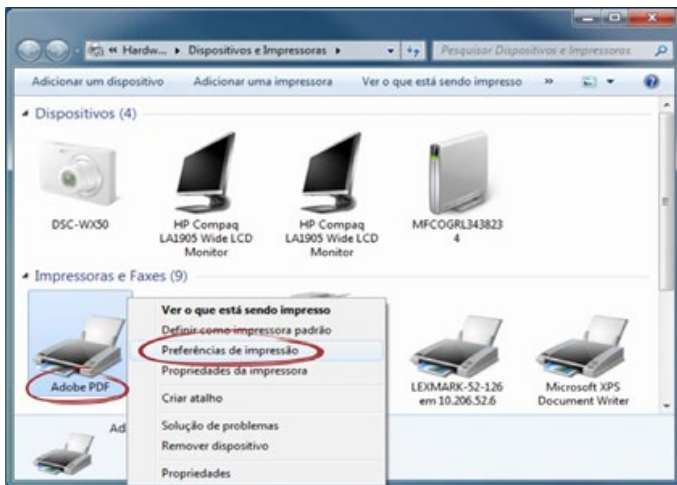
« Hardw... ▸ Dispositivos e Impressoras ▸

Pesquisar Dispositivos e Impressoras

Adicionar um dispositivo Adicionar uma impressora Ver o que está sendo impresso »

Dispositivos (4)

DSC-WX50

HP Compaq LA1905 Wide LCD Monitor

HP Compaq LA1905 Wide LCD Monitor

MFCOGRL3438234

Impressoras e Faxes (9)

Adobe PDF

Ver o que está sendo impresso
Definir como impressora padrão
Preferências de impressão
Propriedades da impressora
Criar atalho
Solução de problemas
Remover dispositivo
Propriedades

LEXMARK-52-126 em 10.206.52.6

Microsoft XPS Document Writer

Ad